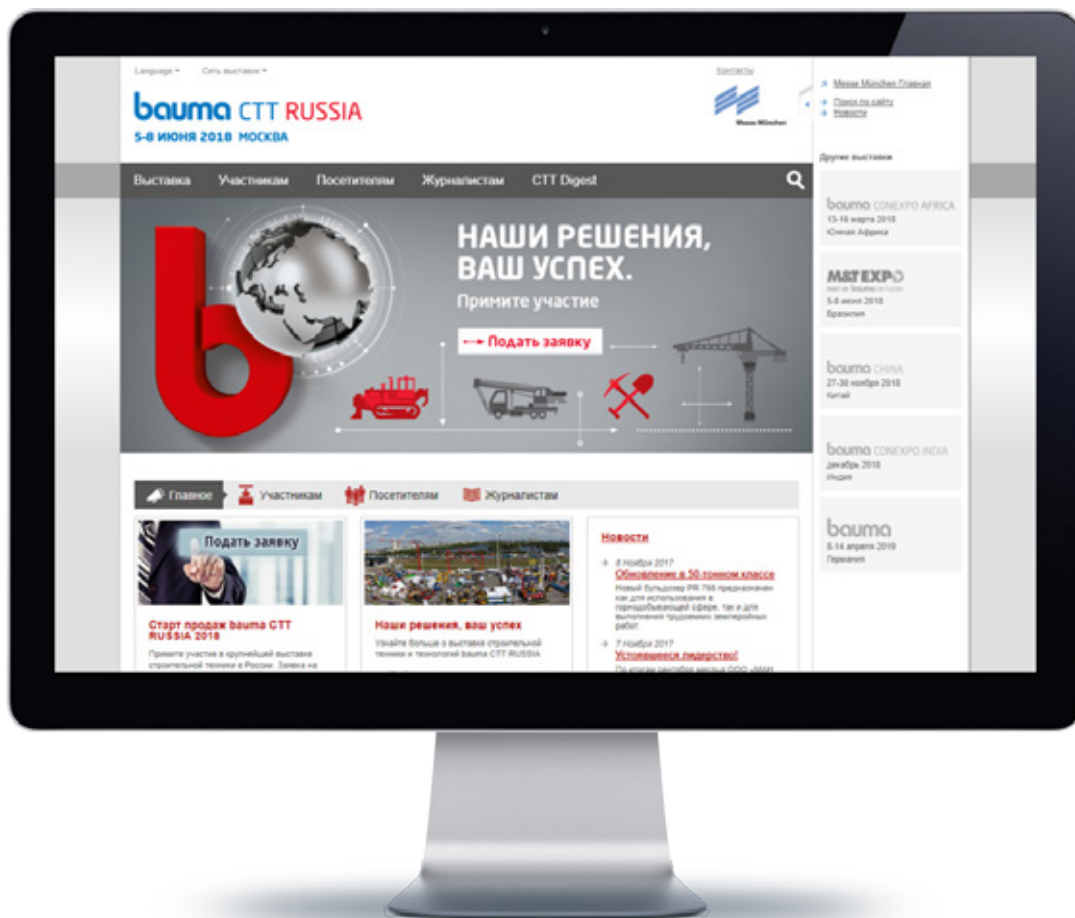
Language ▾ Сеть выставок ▾

Контакты

bauma CTT RUSSIA
5-8 ИЮНЯ 2018 МОСКВА

Messe München

Messe München Главная

Поиск по сайту
Новости

Другие выставки

Выставка Участникам Посетителям Журналистам CTT Digest

НАШИ РЕШЕНИЯ, ВАШ УСПЕХ.
Примите участие

Подать заявку

Главное Участникам Посетителям Журналистам

Подать заявку

Старт продаж bauma CTT RUSSIA 2018

Примите участие в крупнейшей выставке строительной техники в России. Заявка на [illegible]

Наши решения, ваш успех

Узнайте больше о выставке строительной техники и технологий bauma CTT RUSSIA

Новости

8 Ноября 2017
Обновление в 50-тонном классе
Новый бульдозер PR 766 предназначен как для использования в горнодобывающей сфере, так и для выполнения трудоемких землеройных работ.

7 Ноября 2017
Устоявшееся лидерство!
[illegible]

bauma CONEXPO AFRICA
13-16 марта 2018
Южная Африка

M&T EXPO
5-8 июня 2018
Бразилия

bauma CHINA
27-30 ноября 2018
Китай

bauma CONEXPO INDIA
декабрь 2018
Индия

bauma
8-14 апреля 2019
Германия